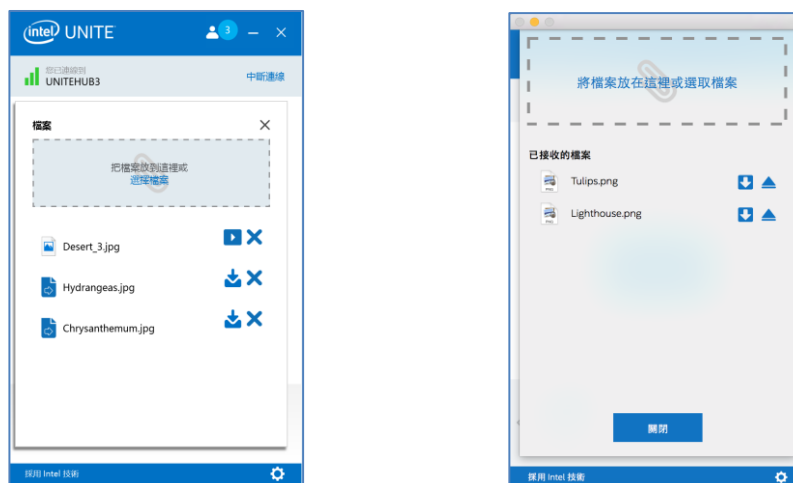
intel UNITE 3

已已連線到
UNITEHUB3
中斷連線

檔案

把檔案放到這裡或
選擇檔案

Desert_3.jpg

Hydrangeas.jpg

Chrysanthemum.jpg

採用 Intel 技術

將檔案放在這裡或選取檔案

已接收的檔案

Tulips.png

Lighthouse.png

關閉

採用 Intel 技術